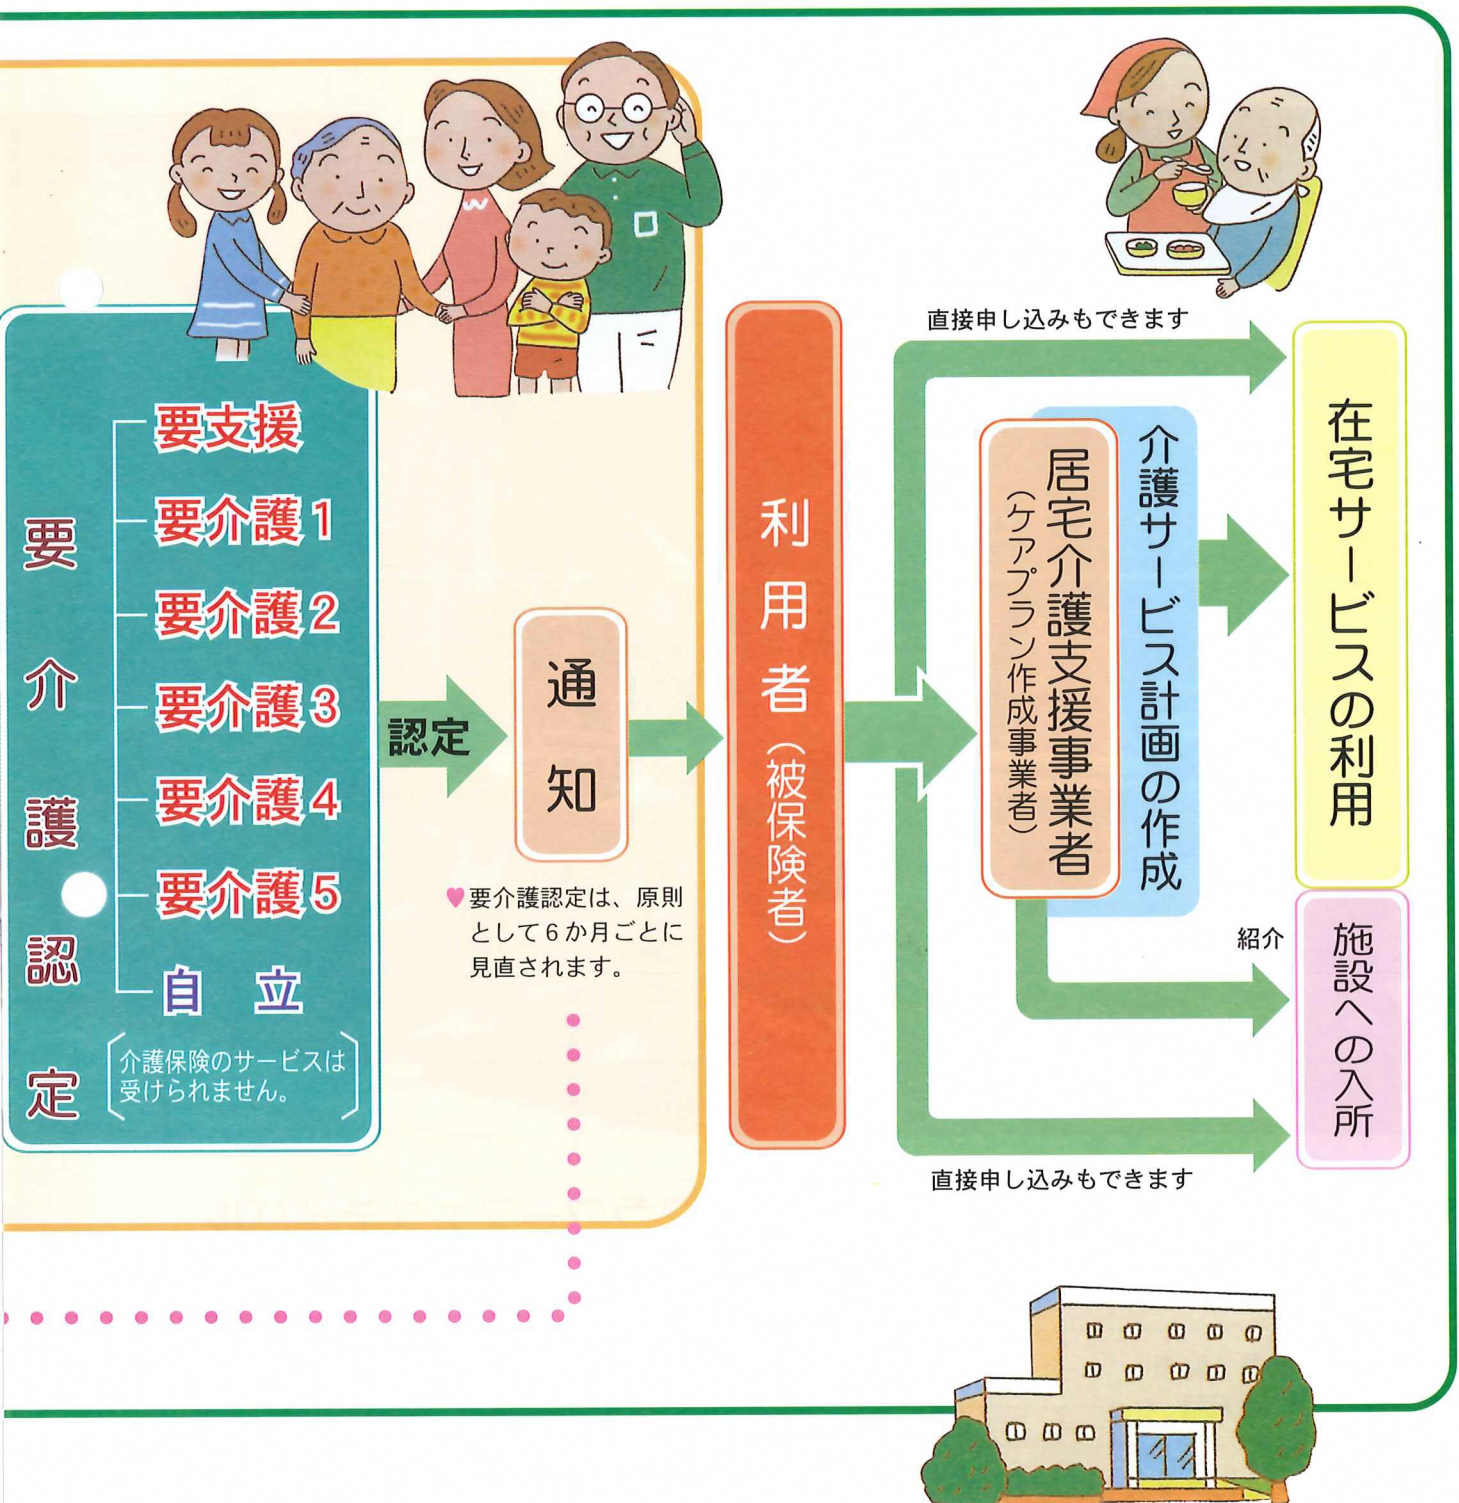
要介護認定

要支援
要介護1
要介護2
要介護3
要介護4
要介護5
自　立

（介護保険のサービスは受けられません。）

認定

通知

♥要介護認定は、原則として6か月ごとに見直されます。

利用者（被保険者）

直接申し込みもできます

居宅介護支援事業者（ケアプラン作成事業者）

介護サービス計画の作成

在宅サービスの利用

紹介

施設への入所

直接申し込みもできます